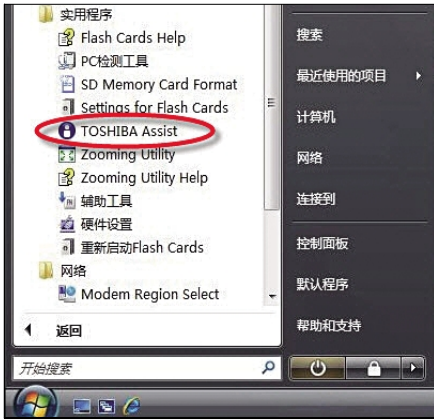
实用程序
Flash Cards Help
PC检测工具
SD Memory Card Format
Settings for Flash Cards
TOSHIBA Assist
Zooming Utility
Zooming Utility Help
辅助工具
硬件设置
重新启动Flash Cards
网络
Modem Region Select
返回
开始搜索

搜索
最近使用的项目
计算机
网络
连接到
控制面板
默认程序
帮助和支持